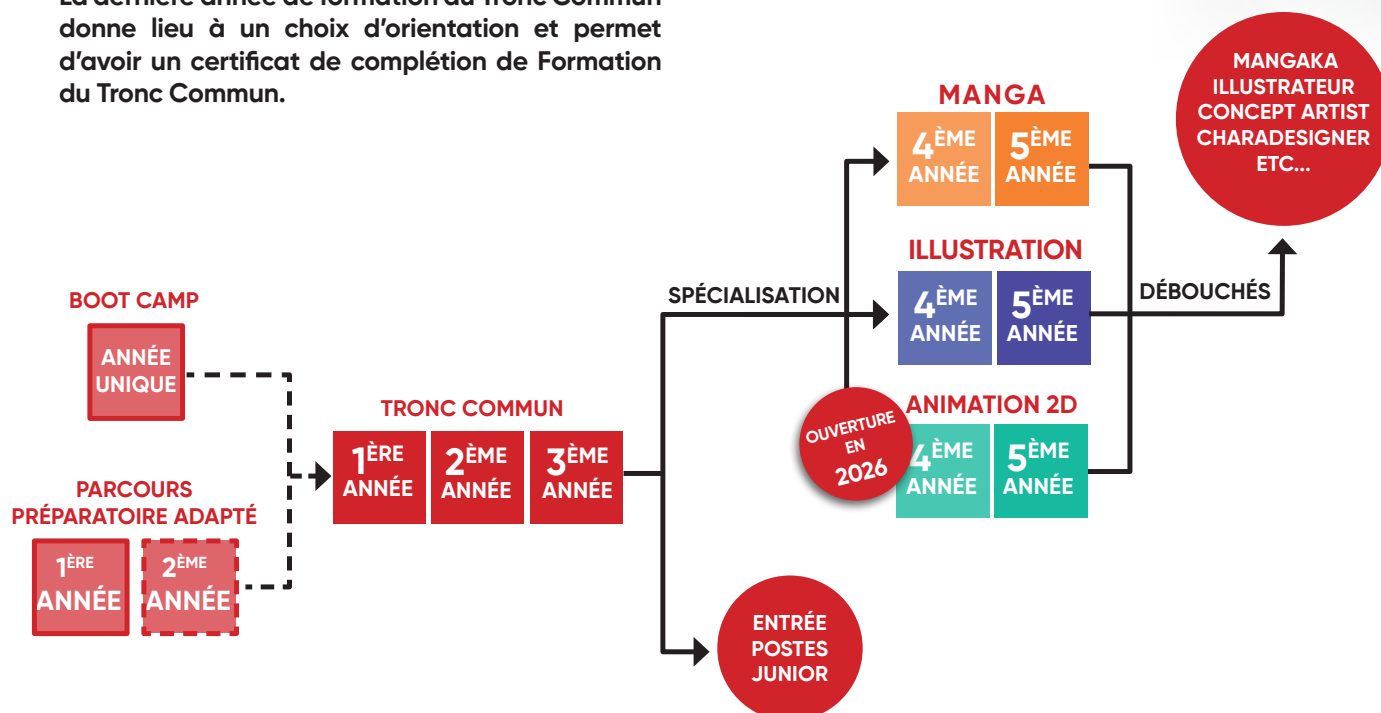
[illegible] donne lieu à un choix d'orientation et permet d'avoir un certificat de complétion de Formation du Tronc Commun.

MANGA
4ÈME ANNÉE
5ÈME ANNÉE

MANGAKA
ILLUSTRATEUR
CONCEPT ARTIST
CHARADESIGNER
ETC...

ILLUSTRATION
4ÈME ANNÉE
5ÈME ANNÉE

BOOT CAMP
ANNÉE UNIQUE

SPÉCIALISATION

DÉBOUCHÉS

TRONC COMMUN
1ÈRE ANNÉE
2ÈME ANNÉE
3ÈME ANNÉE

OUVERTURE EN 2026

ANIMATION 2D
4ÈME ANNÉE
5ÈME ANNÉE

PARCOURS
PRÉPARATOIRE ADAPTÉ
1ÈRE ANNÉE
2ÈME ANNÉE

ENTRÉE
POSTES
JUNIOR